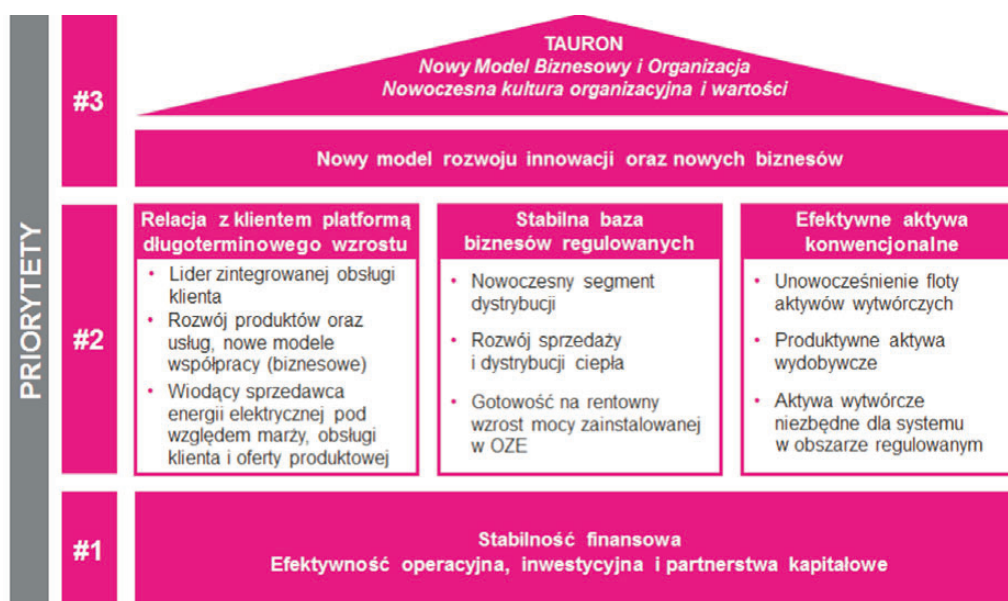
PRIORYTETY

#3

TAURON
Nowy Model Biznesowy i Organizacja
Nowoczesna kultura organizacyjna i wartości

Nowy model rozwoju innowacji oraz nowych biznesów

#2

Relacja z klientem platformą długoterminowego wzrostu

- Lider zintegrowanej obsługi klienta
- Rozwój produktów oraz usług, nowe modele współpracy (biznesowe)
- Wiodący sprzedawca energii elektrycznej pod względem marży, obsługi klienta i oferty produktowej

Stabilna baza biznesów regulowanych

- Nowoczesny segment dystrybucji
- Rozwój sprzedaży i dystrybucji ciepła
- Gotowość na rentowny wzrost mocy zainstalowanej w OZE

Efektywne aktywa konwencjonalne

- Unowocześnienie floty aktywów wytwórczych
- Produktywne aktywa wydobywcze
- Aktywa wytwórcze niezbędne dla systemu w obszarze regulowanym

#1

Stabilność finansowa
Efektywność operacyjna, inwestycyjna i partnerstwa kapitałowe